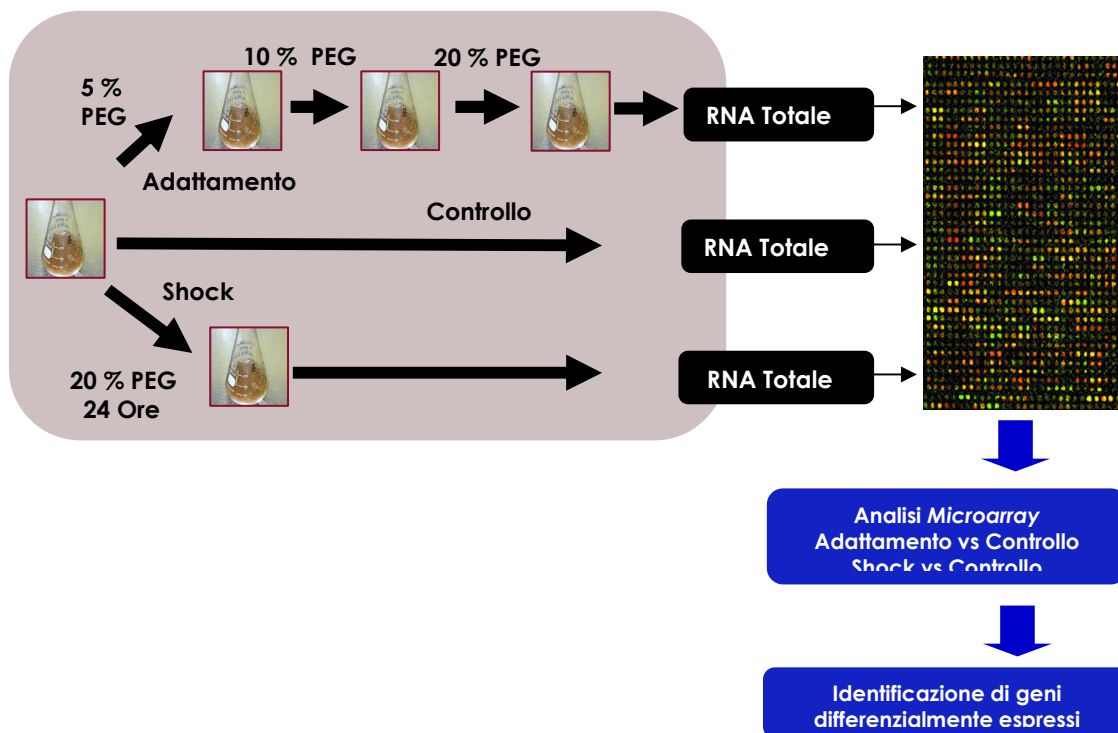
10 % PEG

20 % PEG

5 % PEG

RNA Totale

Adattamento

Controllo

RNA Totale

Shock

20 % PEG 24 Ore

RNA Totale

Analisi *Microarray*
Adattamento vs Controllo
Shock vs Controllo

Identificazione di geni differenzialmente espressi